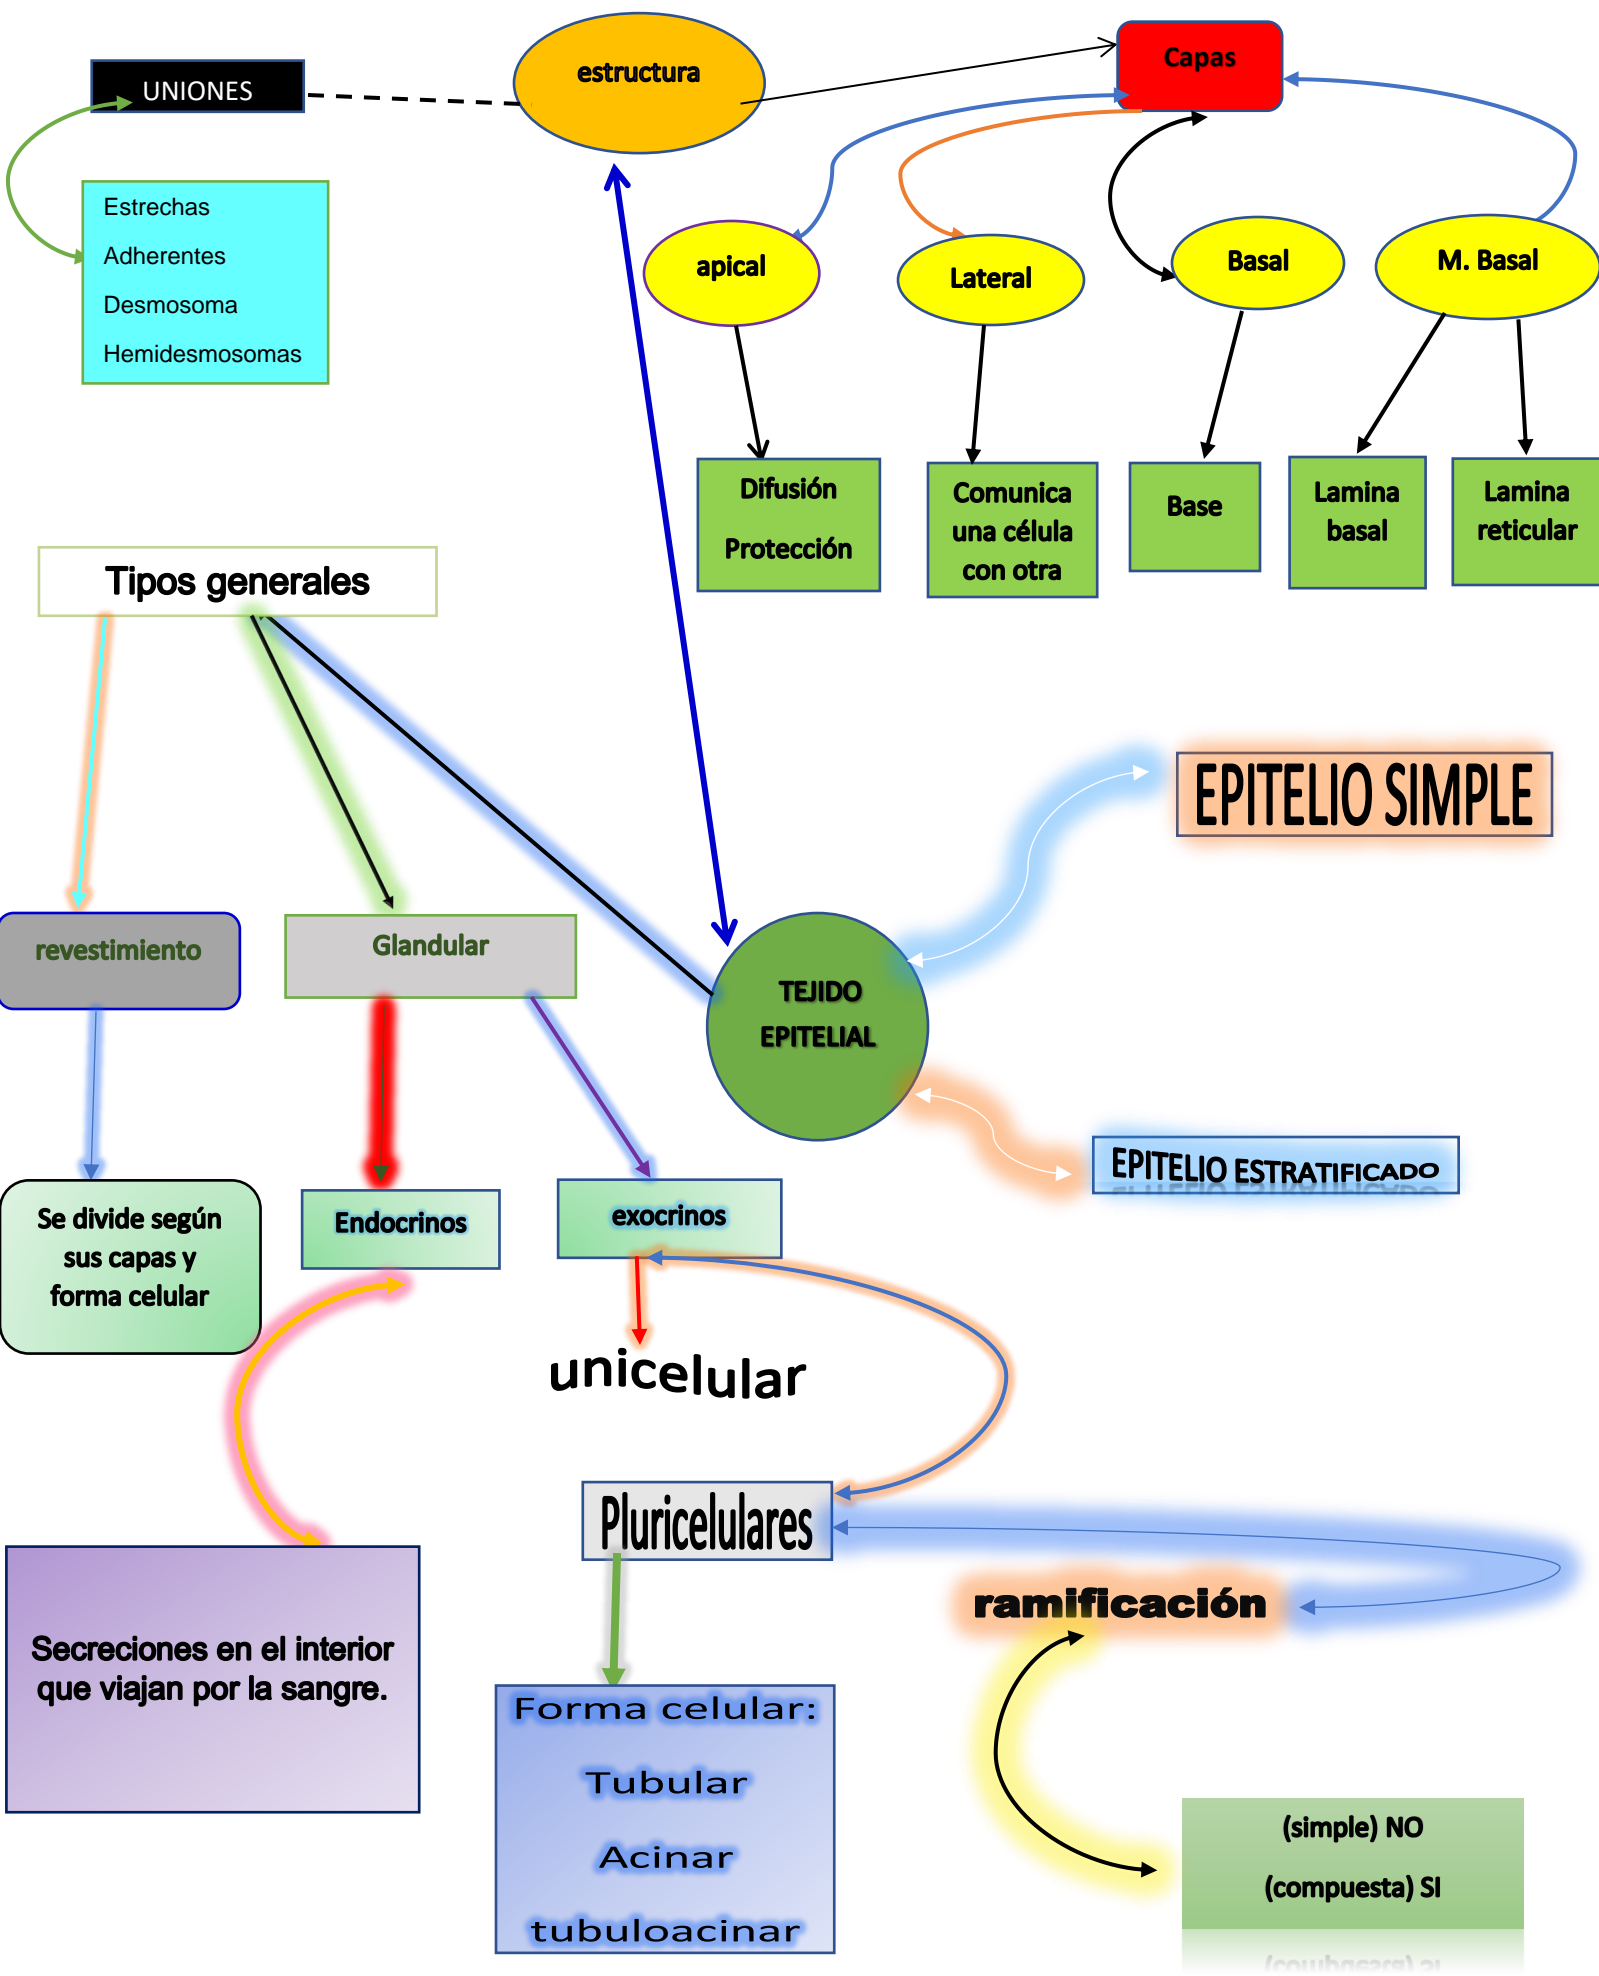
UNIONES

Estrechas
Adherentes
Desmosoma
Hemidesmosomas

estructura

Capas

apical

Lateral

Basal

M. Basal

Difusión
Protección

Comunica una célula con otra

Base

Lamina basal

Lamina reticular

Tipos generales

EPITELIO SIMPLE

revestimiento

Glandular

TEJIDO EPITELIAL

EPITELIO ESTRATIFICADO

Se divide según sus capas y forma celular

Endocrinos

exocrinos

unicelular

Pluricelulares

ramificación

Secreciones en el interior que viajan por la sangre.

Forma celular:
Tubular
Acinar
tubuloacinar

(simple) NO
(compuesta) SI